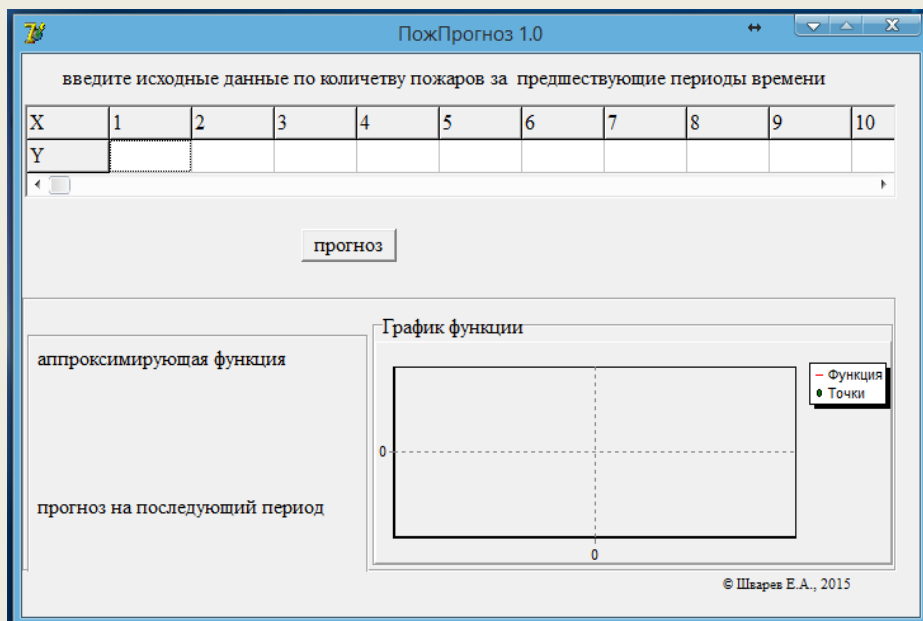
ПожПрогноз 1.0

введите исходные данные по количетву пожаров за предшествующие периоды времени

| X | 1 | 2 | 3 | 4 | 5 | 6 | 7 | 8 | 9 | 10 |
|---|---|---|---|---|---|---|---|---|---|---|
| Y | | | | | | | | | | |

прогноз

аппроксимирующая функция

прогноз на последующий период

График функции

Функция
Точки

0

0

© Шварев Е.А., 2015